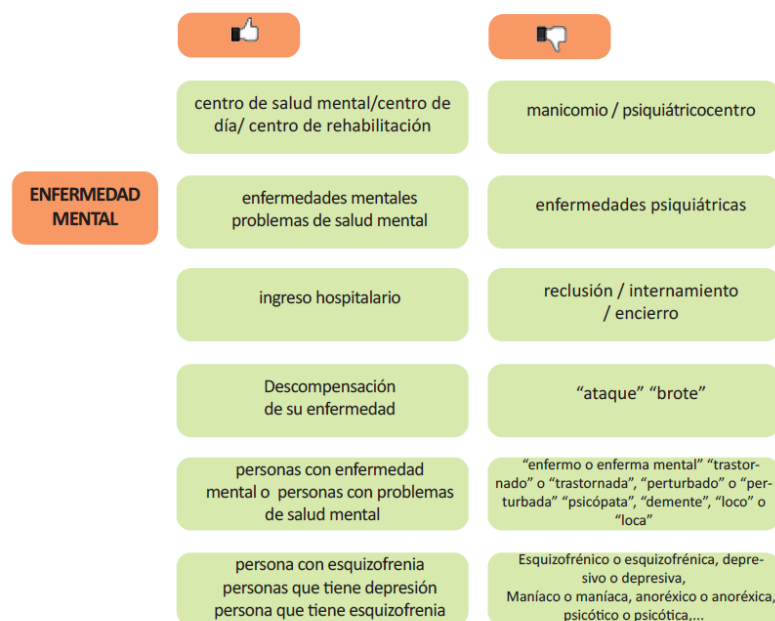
ENFERMEDAD MENTAL

centro de salud mental/centro de día/ centro de rehabilitación

manicomio / psiquiátricocentro

enfermedades mentales problemas de salud mental

enfermedades psiquiátricas

ingreso hospitalario

reclusión / internamiento / encierro

Descompensación de su enfermedad

“ataque” “brote”

personas con enfermedad mental o personas con problemas de salud mental

“enfermo o enferma mental” “trastornado” o “trastornada”, “perturbado” o “perturbada” “psicópata”, “demente”, “loco” o “loca”

persona con esquizofrenia personas que tiene depresión persona que tiene esquizofrenia

Esquizofrénico o esquizofrénica, depresivo o depresiva, Maníaco o maníaca, anoréxico o anoréxica, psicótico o psicótica,...